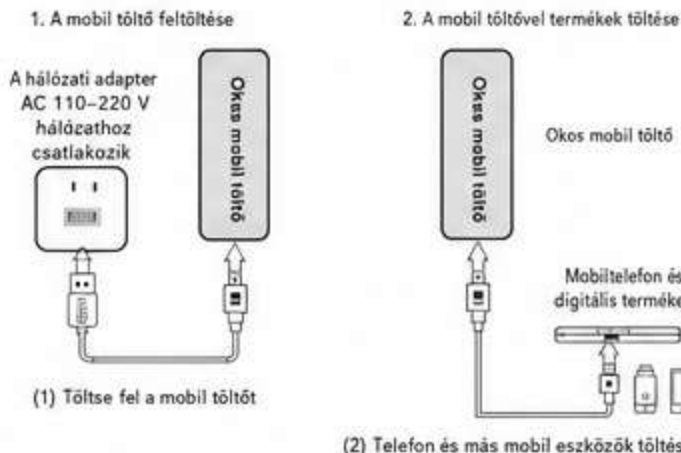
1. A mobil töltő feltöltése

A hálózati adapter AC 110–220 V hálózathoz csatlakozik

Okos mobil töltő

(1) Töltse fel a mobil töltőt

2. A mobil töltővel termékek töltése

Okos mobil töltő

Okos mobil töltő

Mobiltelefon és digitális terméke

(2) Telefon és más mobil eszközök töltés